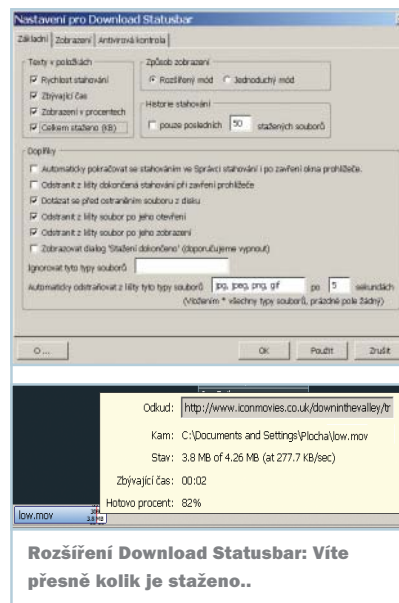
Nastavení pro Download Statusbar

Základní | Zobrazení | Antivirová kontrola

Texty v položkách
☑ Rychlost stahování
☑ Zbývající čas
☑ Zobrazení v procentech
☑ Celkem staženo (KB)

Způsob zobrazení
◉ Rozšířený mód ○ Jednoduchý mód

Historie stahování
☐ pouze posledních 50 stažených souborů

Doplňky
☐ Automaticky pokračovat se stahováním ve Správci stahování i po zavření okna prohlížeče.
☐ Odstranit z lišty dokončená stahování při zavření prohlížeče
☑ Dotázat se před odstraněním souboru z disku
☑ Odstranit z lišty soubor po jeho otevření
☑ Odstranit z lišty soubor po jeho zobrazení
☐ Zobrazovat dialog 'Stažení dokončeno' (doporučujeme vypnout)
Ignorovat tyto typy souborů
Automaticky odstraňovat z lišty tyto typy souborů jpg, jpeg, png, gif po 5 sekundách
(Vložením * všechny typy souborů, prázdné pole žádný)

O... OK Použít Zrušit

Odkud: http://www.iconmovies.co.uk/downinthevalley/tr
Kam: C:\Documents and Settings\Plocha\low.mov
Stav: 3.8 MB of 4.26 MB (at 277.7 KB/sec)
Zbývající čas: 00:02
Hotovo procent: 82%

low.mov 3.8

Rozšíření Download Statusbar: Víte přesně kolik je staženo..